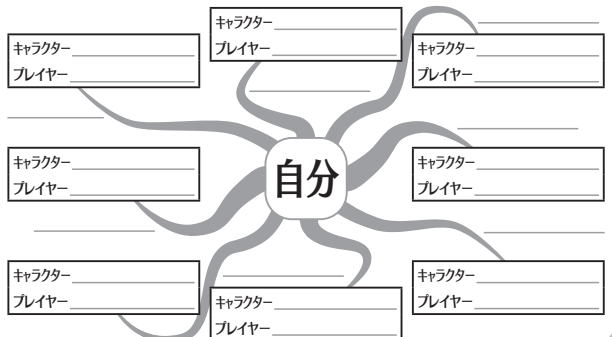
キャラクター
プレイヤー

キャラクター
プレイヤー

キャラクター
プレイヤー

キャラクター
プレイヤー

自分

キャラクター
プレイヤー

キャラクター
プレイヤー

キャラクター
プレイヤー

キャラクター
プレイヤー